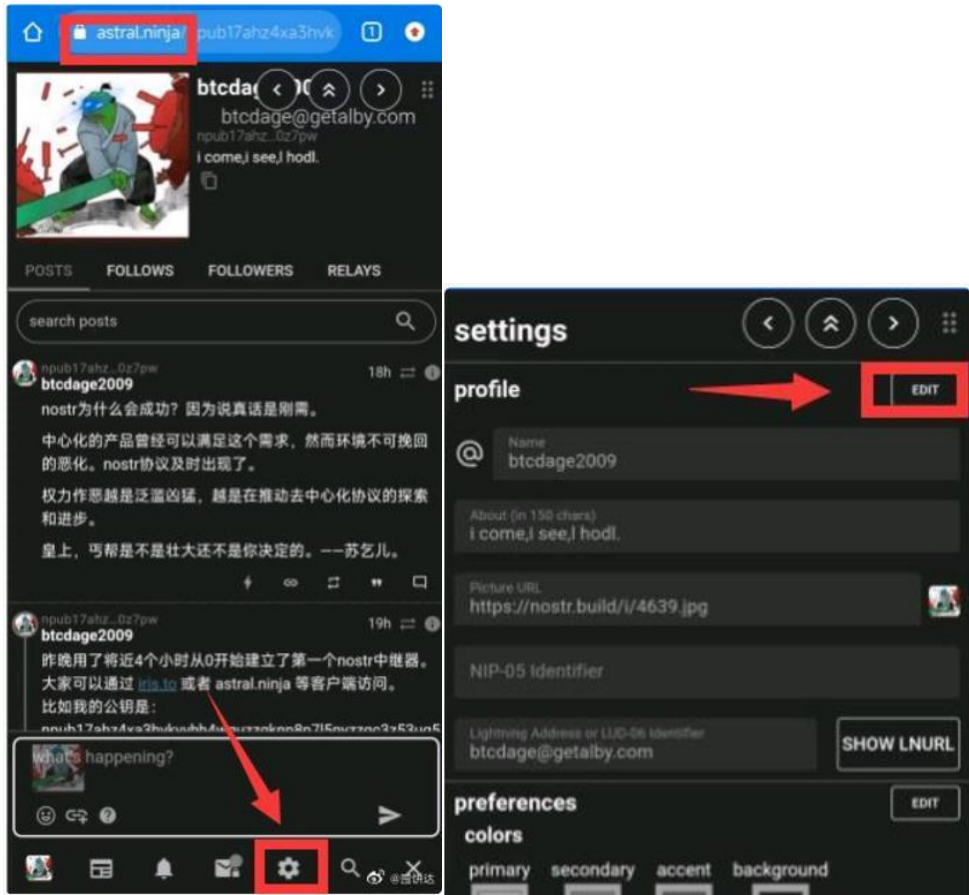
astral.ninja/npub17ahz4xa3hvk

btcdage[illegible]
btcdage@getalby.com
npub17ahz...0z7pw
i come,i see,l hodl.

POSTS FOLLOWS FOLLOWERS RELAYS

search posts

npub17ahz...0z7pw
btcdage2009
18h
nostr为什么会成功？因为说真话是刚需。

中心化的产品曾经可以满足这个需求，然而环境不可挽回的恶化。nostr协议及时出现了。

权力作恶越是泛滥凶猛，越是在推动去中心化协议的探索和进步。

皇上，丐帮是不是壮大还不是你决定的。——苏乞儿。

npub17ahz...0z7pw
btcdage2009
19h
昨晚用了将近4个小时从0开始建立了第一个nostr中继器。大家可以通过 iris.to 或者 astral.ninja 等客户端访问。
比如我的公钥是：
npub17ahz4xa3hvk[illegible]

What's happening?

@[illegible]

settings

profile
EDIT

Name
btcdage2009

About (in 150 chars)
i come,i see,l hodl.

Picture URL
https://nostr.build/i/4639.jpg

NIP-05 Identifier

Lightning Address or LUD-06 Identifier
btcdage@getalby.com
SHOW LNURL

preferences
EDIT
colors
primary secondary accent background